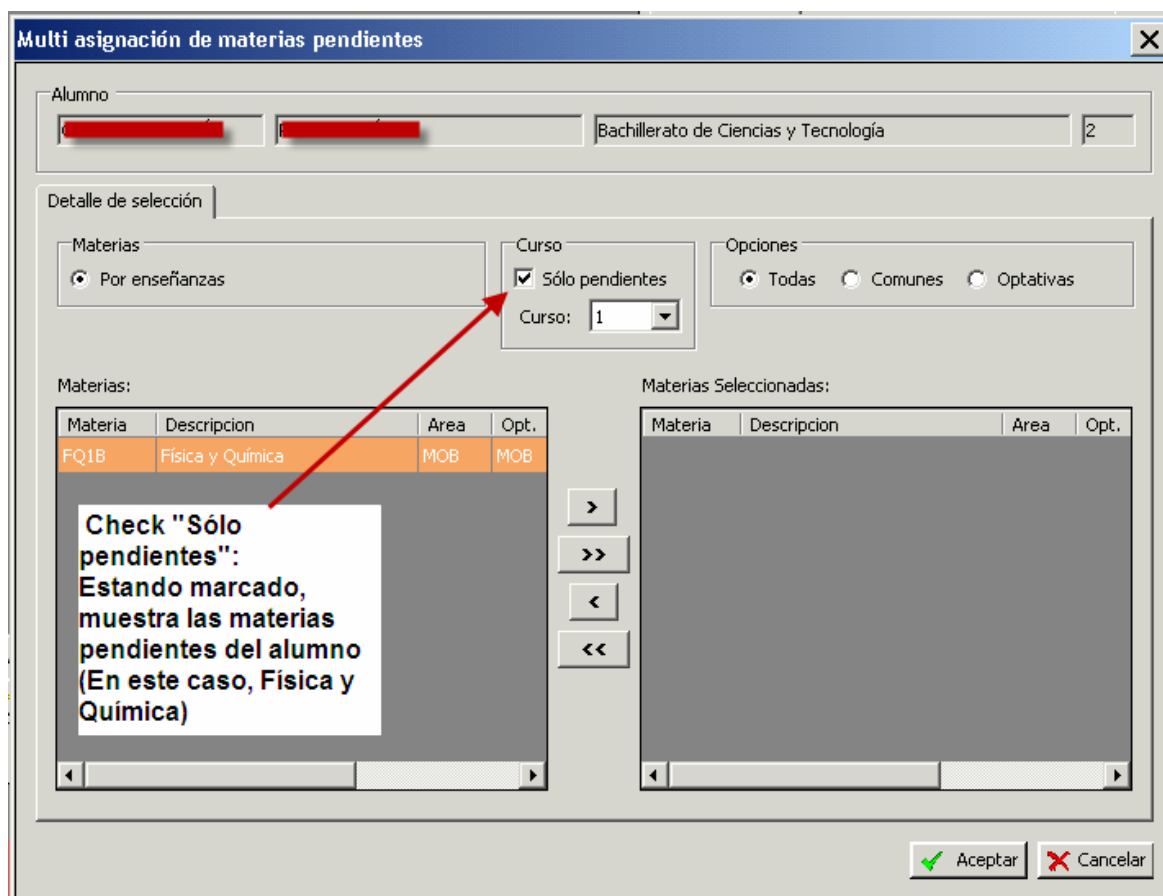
Multi asignación de materias pendientes

Alumno

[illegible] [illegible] Bachillerato de Ciencias y Tecnología 2

Detalle de selección

Materias
Por enseñanzas

Curso
Sólo pendientes
Curso: 1

Opciones
Todas Comunes Optativas

Materias:

| Materia | Descripcion | Area | Opt. |
|---|---|---|---|
| FQ1B | Física y Química | MOB | MOB |

Check "Sólo pendientes": Estando marcado, muestra las materias pendientes del alumno (En este caso, Física y Química)

>
>>
<
<<

Materias Seleccionadas:

| Materia | Descripcion | Area | Opt. |
|---|---|---|---|

Aceptar Cancelar